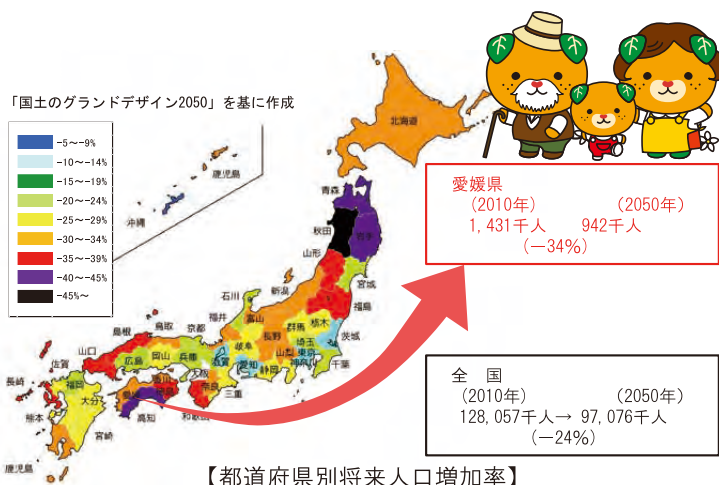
「国土のグランドデザイン2050」を基に作成

-5～-9%
-10～-14%
-15～-19%
-20～-24%
-25～-29%
-30～-34%
-35～-39%
-40～-45%
-45%～

北海道
鹿児島
沖縄
青森
秋田
岩手
山形
宮城
新潟
福島
石川
富山
福井
群馬
栃木
茨城
島根
鳥取
京都
長野
埼玉
山口
岡山
兵庫
岐阜
山梨
東京
千葉
佐賀
広島
大阪
愛知
静岡
神奈川
福岡
奈良
長崎
大分
三重
熊本
高知
和歌山
宮崎
鹿児島

愛媛県
（2010年）　（2050年）
1,431千人　942千人
（—34%）

全　国
（2010年）　（2050年）
128,057千人→ 97,076千人
（—24%）

【都道府県別将来人口増加率】